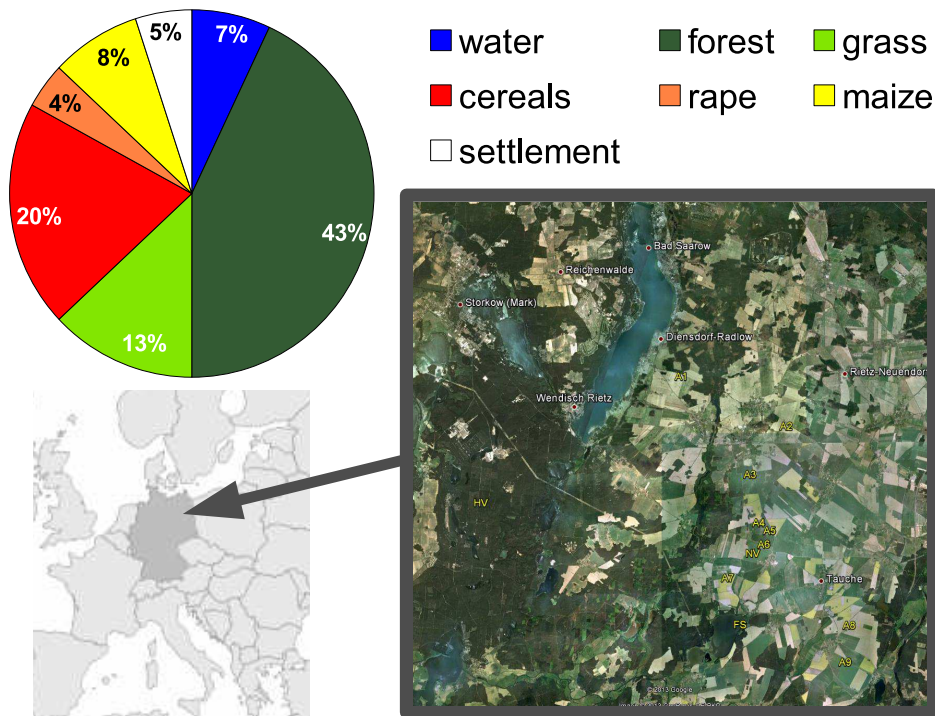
5%
7%
8%
4%
20%
43%
13%

water
forest
grass
cereals
rape
maize
settlement

Bad Saarow
Reichenwalde
Storkow (Mark)
Diensdorf-Radlow
A1
Rietz-Neuendorf
Wendisch Rietz
A2
A3
HV
A4
A5
A6
NV
A7
Tauche
FS
A8
A9
© 2013 Google
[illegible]